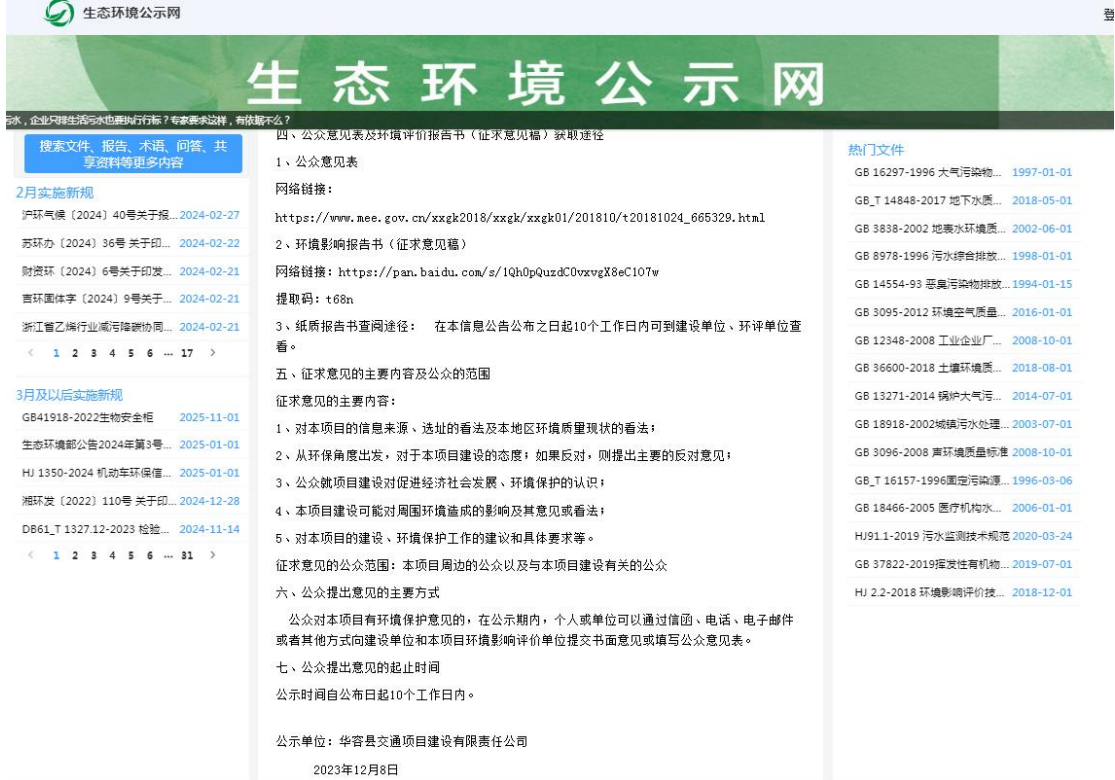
生态环境公示网

登

生 态 环 境 公 示 网

污水，企业只排生活污水也要执行行标？专家要求这样，有依据不么？

搜索文件、报告、术语、问答、共享资料等更多内容

2月实施新规

沪环气候〔2024〕40号关于报... 2024-02-27
苏环办〔2024〕36号 关于印... 2024-02-22
财资环〔2024〕6号关于印发... 2024-02-21
吉环固体字〔2024〕9号关于... 2024-02-21
浙江省乙烯行业减污降碳协同... 2024-02-21

< 1 2 3 4 5 6 ... 17 >

3月及以后实施新规

GB41918-2022生物安全柜 2025-11-01
生态环境部公告2024年第3号... 2025-01-01
HJ 1350-2024 机动车环保信... 2025-01-01
湘环发〔2022〕110号 关于印... 2024-12-28
DB61_T 1327.12-2023 检验... 2024-11-14

< 1 2 3 4 5 6 ... 31 >

四、公众意见表及环境评价报告书（征求意见稿）获取途径

1、公众意见表

网络链接：

https://www.mee.gov.cn/xxgk2018/xxgk/xxgk01/201810/t20181024_665329.html

2、环境影响报告书（征求意见稿）

网络链接：https://pan.baidu.com/s/1Qh0pQuzdC0vxvgX8eC107w

提取码：t68n

3、纸质报告书查阅途径：　在本信息公告公布之日起10个工作日内可到建设单位、环评单位查看。

五、征求意见的主要内容及公众的范围

征求意见的主要内容：

1、对本项目的信息来源、选址的看法及本地区环境质量现状的看法；

2、从环保角度出发，对于本项目建设的态度；如果反对，则提出主要的反对意见；

3、公众就项目建设对促进经济社会发展、环境保护的认识；

4、本项目建设可能对周围环境造成的影响及其意见或看法；

5、对本项目的建设、环境保护工作的建议和具体要求等。

征求意见的公众范围：本项目周边的公众以及与本项目建设有关的公众

六、公众提出意见的主要方式

公众对本项目有环境保护意见的，在公示期内，个人或单位可以通过信函、电话、电子邮件或者其他方式向建设单位和本项目环境影响评价单位提交书面意见或填写公众意见表。

七、公众提出意见的起止时间

公示时间自公布日起10个工作日内。

公示单位：华容县交通项目建设有限责任公司

2023年12月8日

热门文件

GB 16297-1996 大气污染物... 1997-01-01
GB_T 14848-2017 地下水质... 2018-05-01
GB 3838-2002 地表水环境质... 2002-06-01
GB 8978-1996 污水综合排放... 1998-01-01
GB 14554-93 恶臭污染物排放... 1994-01-15
GB 3095-2012 环境空气质量... 2016-01-01
GB 12348-2008 工业企业厂... 2008-10-01
GB 36600-2018 土壤环境质... 2018-08-01
GB 13271-2014 锅炉大气污... 2014-07-01
GB 18918-2002城镇污水处理... 2003-07-01
GB 3096-2008 声环境质量标准 2008-10-01
GB_T 16157-1996固定污染源... 1996-03-06
GB 18466-2005 医疗机构水... 2006-01-01
HJ91.1-2019 污水监测技术规范 2020-03-24
GB 37822-2019挥发性有机物... 2019-07-01
HJ 2.2-2018 环境影响评价技... 2018-12-01